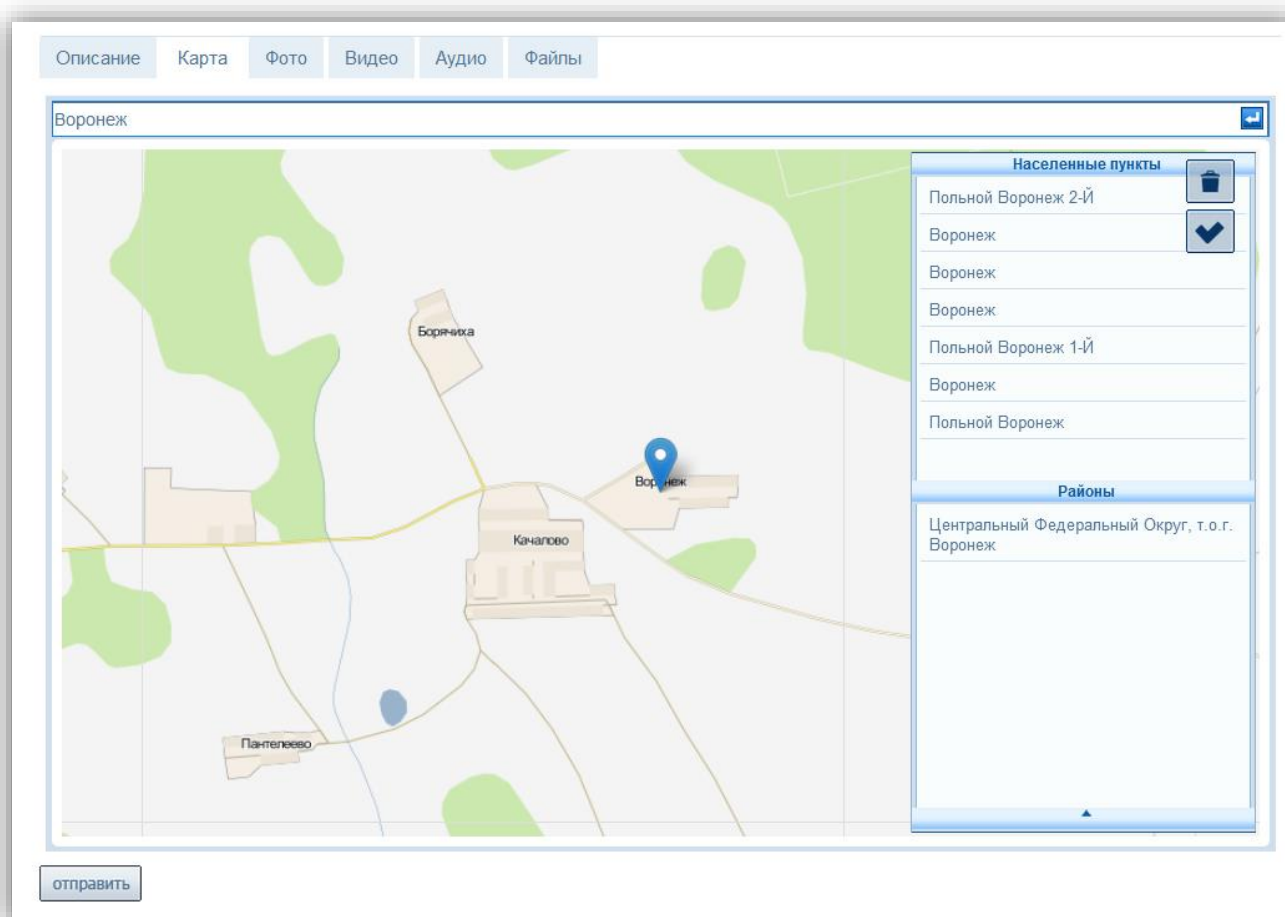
Описание Карта Фото Видео Аудио Файлы

Воронеж

Борячиха

Воронеж

Качалово

Пантелеево

Населенные пункты

Польной Воронеж 2-Й

Воронеж

Воронеж

Воронеж

Польной Воронеж 1-Й

Воронеж

Польной Воронеж

Районы

Центральный Федеральный Округ, т.о.г. Воронеж

отправить